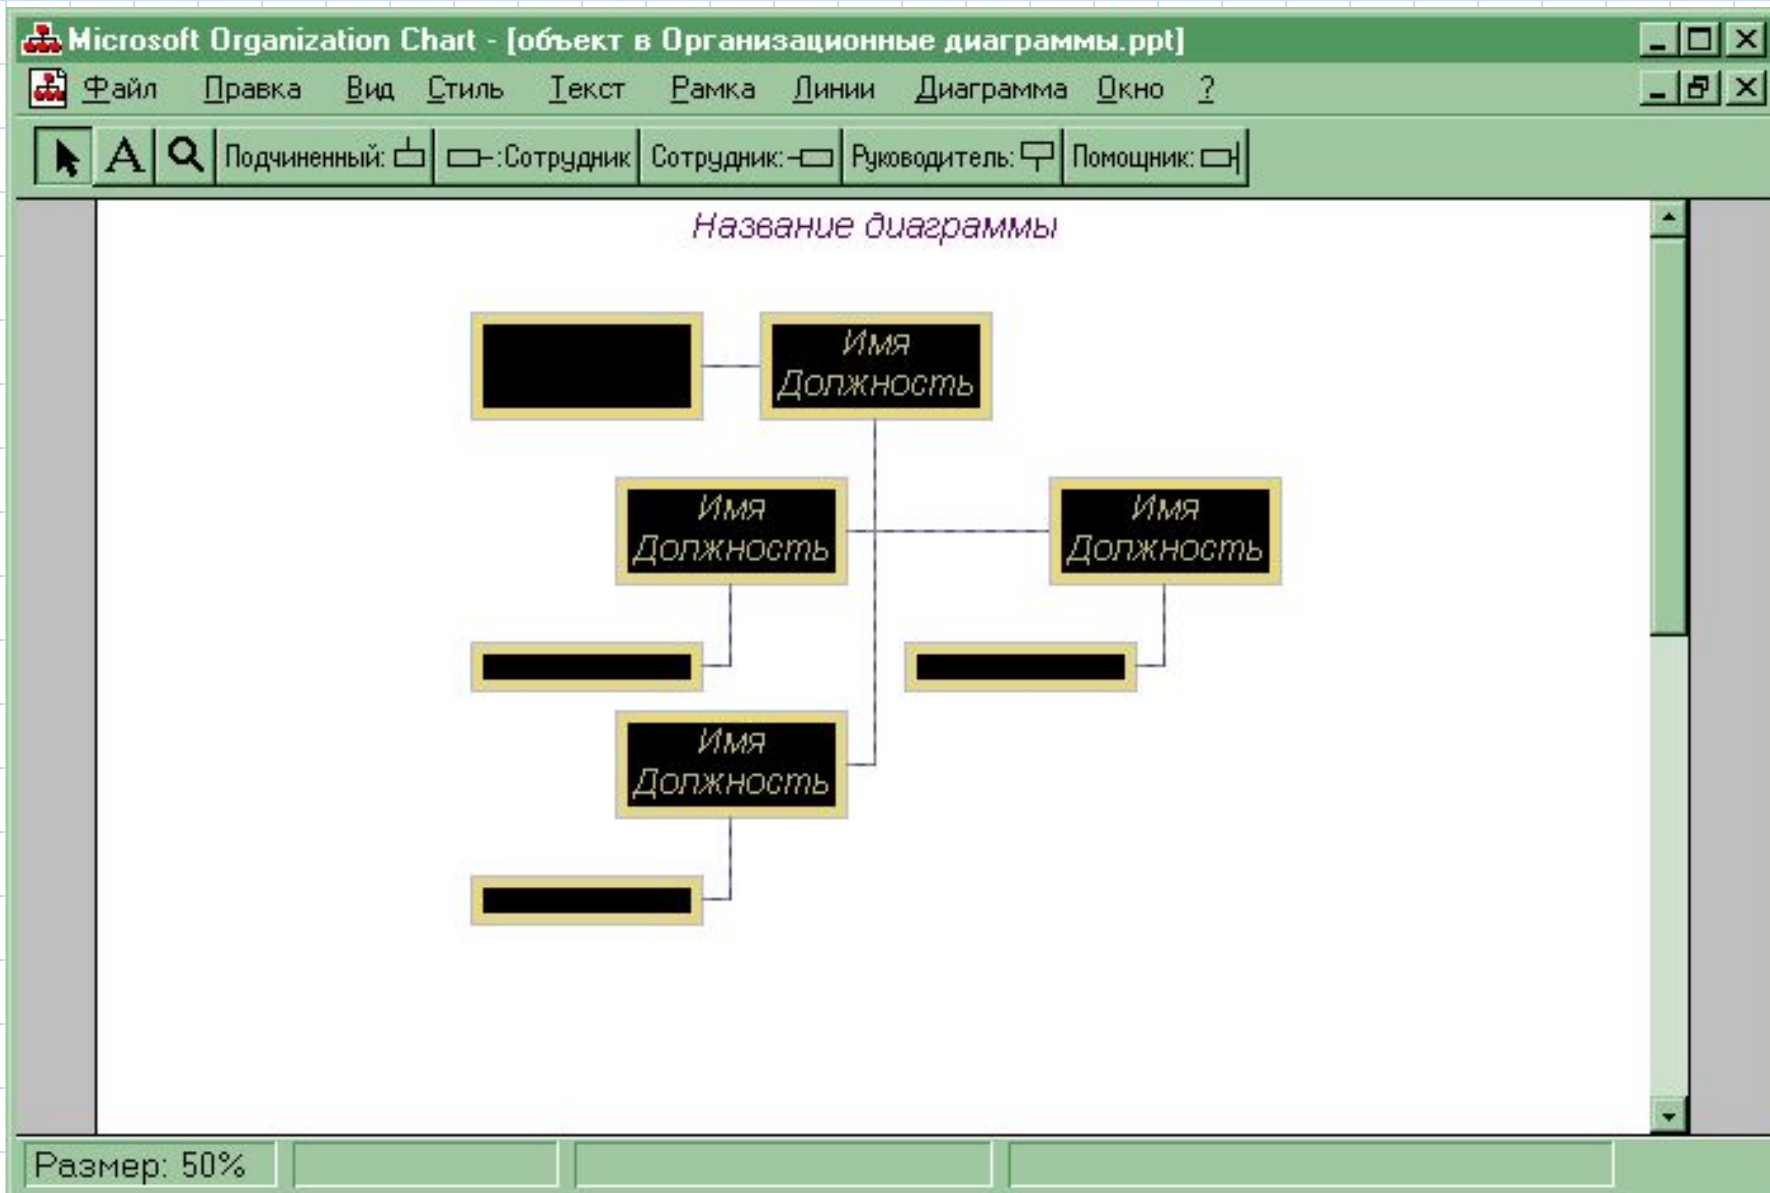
Microsoft Organization Chart - [объект в Организационные диаграммы.ppt]

Файл Правка Вид Стиль Текст Рамка Линии Диаграмма Окно ?

A Подчиненный: :Сотрудник Сотрудник: Руководитель: Помощник:

Название диаграммы

Имя
Должность

Имя
Должность

Имя
Должность

Имя
Должность

Размер: 50%